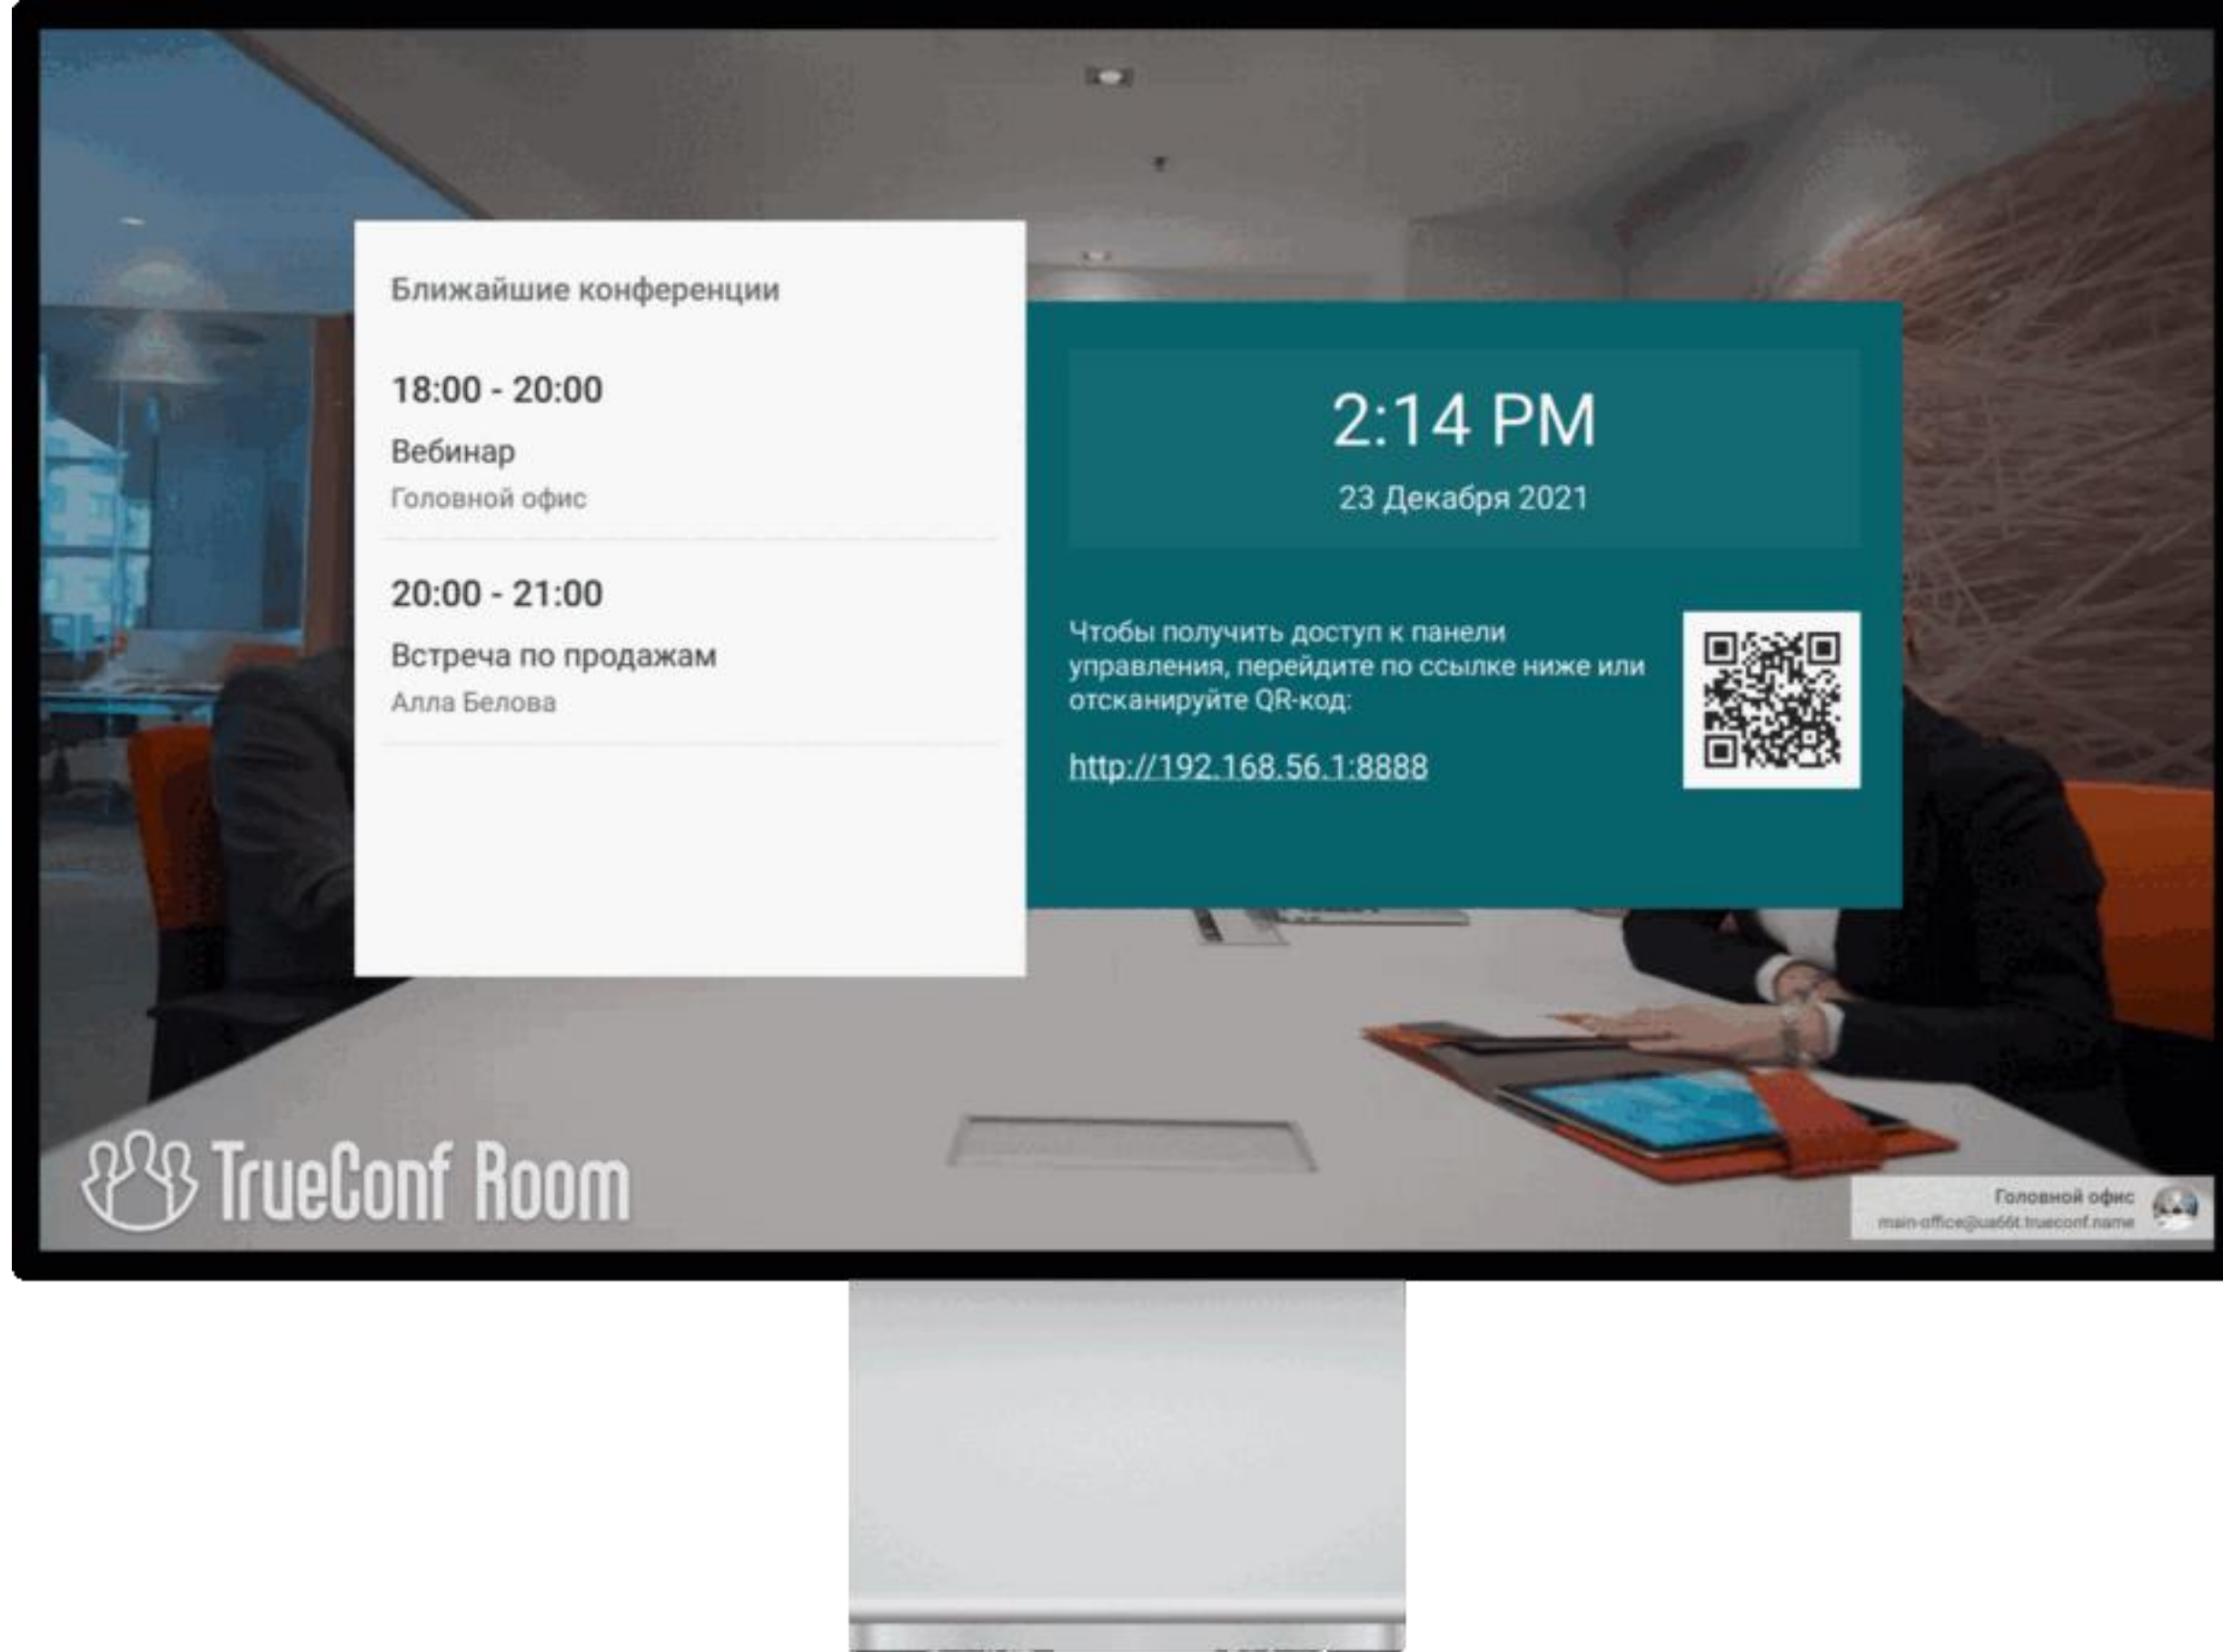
Ближайшие конференции

18:00 - 20:00

Вебинар

Головной офис

20:00 - 21:00

Встреча по продажам

Алла Белова

2:14 PM

23 Декабря 2021

Чтобы получить доступ к панели управления, перейдите по ссылке ниже или отсканируйте QR-код:

http://192.168.56.1:8888

TrueConf Room

Головной офис
main-office@ua66t.trueconf.name